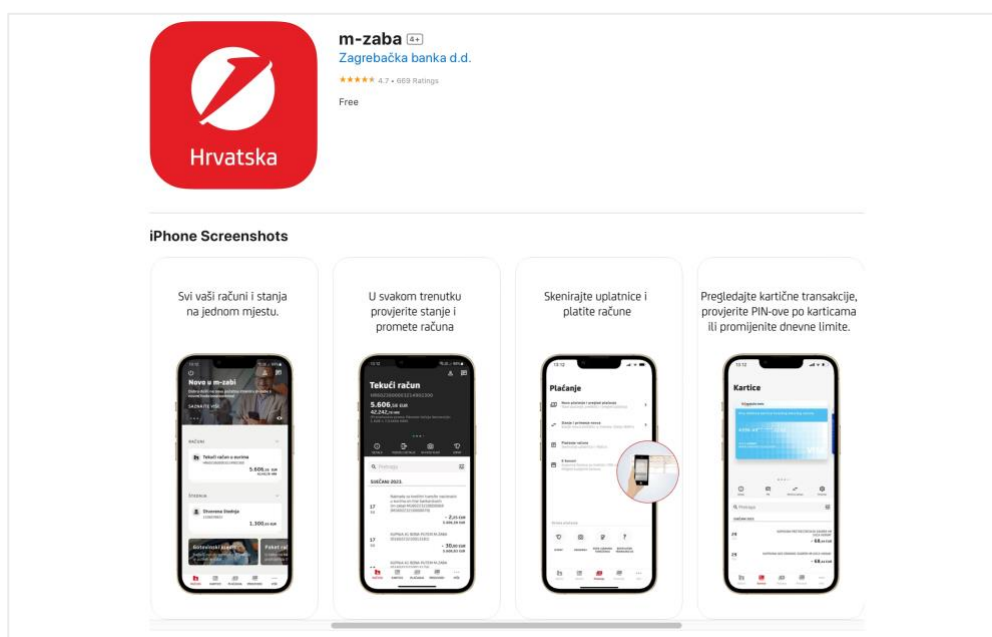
Hrvatska

m-zaba 4+
Zagrebačka banka d.d.
★★★★★ 4.7 • 669 Ratings
Free

iPhone Screenshots

Svi vaši računi i stanja na jednom mjestu.

Novo u m-zabi

RAČUNI

Tekući račun u eurima

5.606,38 EUR

ŠTEDNJA

Oročena štednja

1.300,00 EUR

U svakom trenutku provjerite stanje i promete računa

Tekući račun

5.606,38 EUR

42.242,74 HRK

SIJEČANJ 2023

17

- 2,65 EUR

17

- 10,60 EUR

Skenirajte uplatnice i platite račune

Plaćanje

Pregledajte kartične transakcije, provjerite PIN-ove po karticama ili promijenite dnevne limite.

Kartice

SIJEČANJ 2023

24

- 55,00 EUR

24

- 68,00 EUR